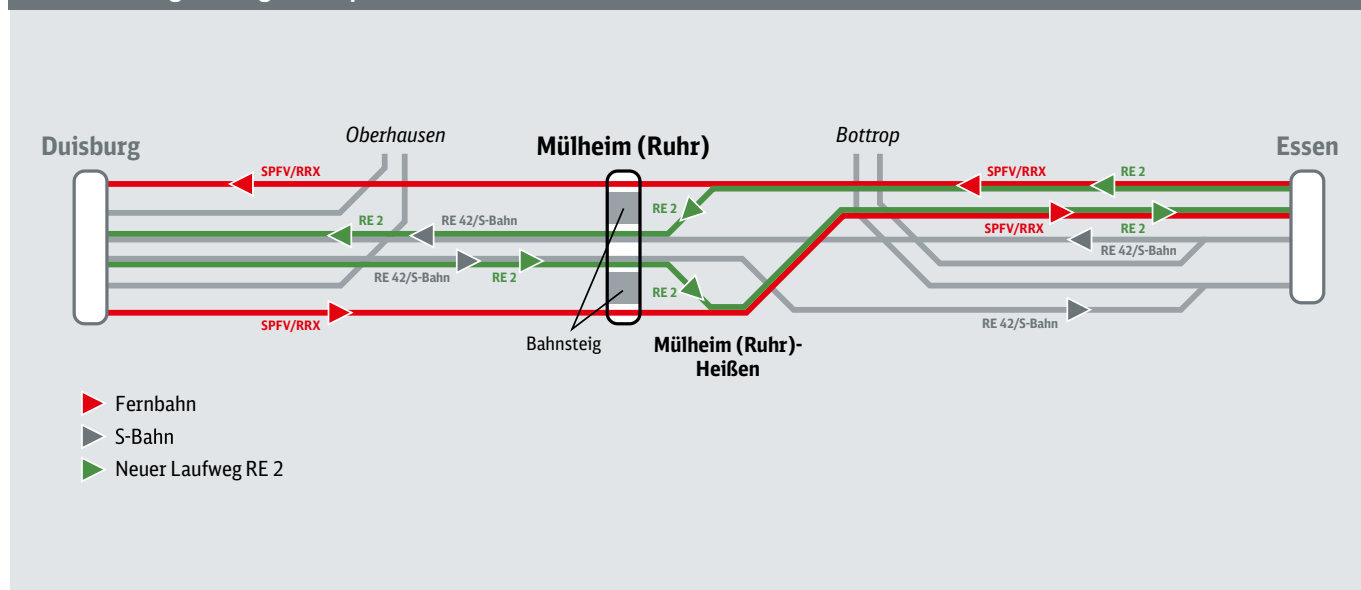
Duisburg

Oberhausen

Mülheim (Ruhr)

Bottrop

Essen

SPFV/RRX

RE 2

RE 42/S-Bahn

RE 2

SPFV/RRX

RE 2

SPFV/RRX

RE 2

SPFV/RRX

RE 2

RE 42/S-Bahn

RE 42/S-Bahn

RE 2

RE 2

SPFV/RRX

RE 42/S-Bahn

Bahnsteig

Mülheim (Ruhr)-Heißen

Fernbahn

S-Bahn

Neuer Laufweg RE 2